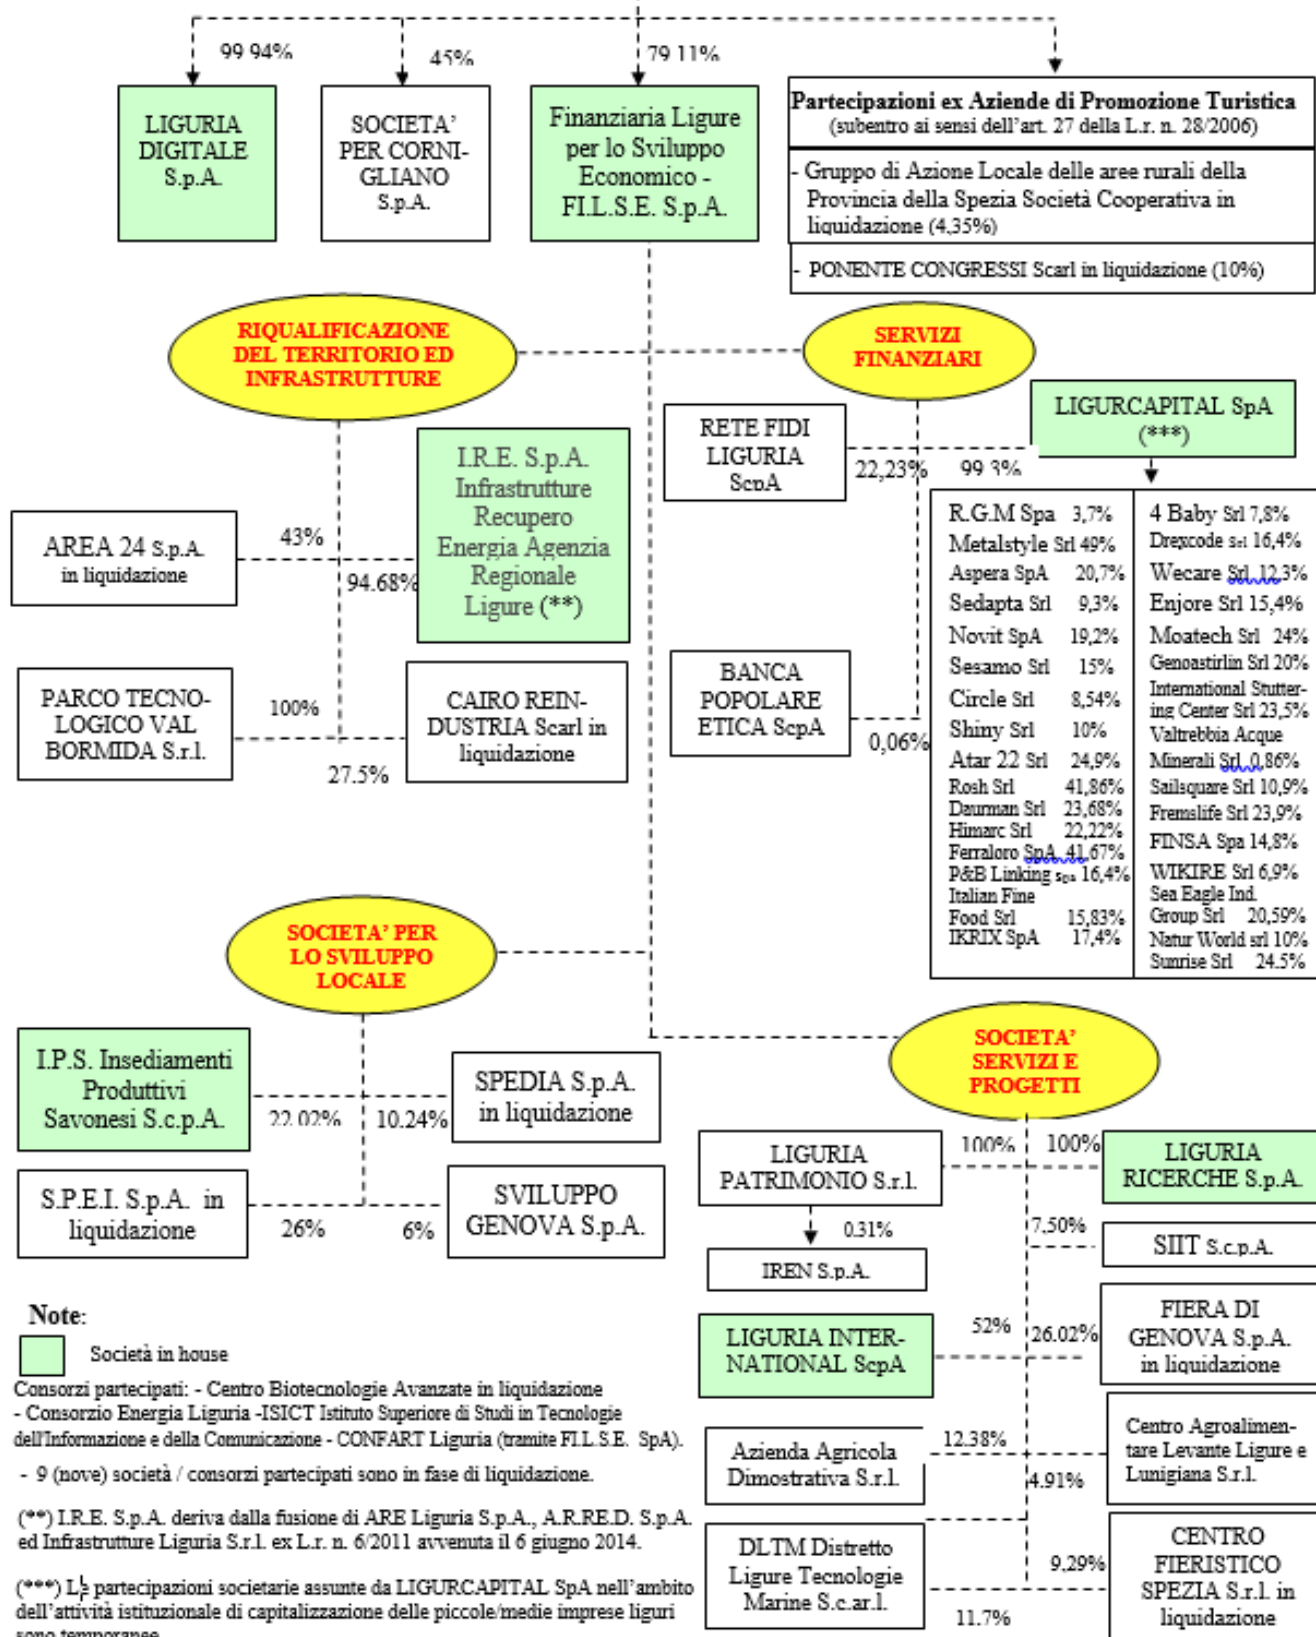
99,94%
45%
79,11%

LIGURIA DIGITALE S.p.A.

SOCIETA' PER CORNIGLIANO S.p.A.

Finanziaria Ligure per lo Sviluppo Economico - FI.L.S.E. S.p.A.

Partecipazioni ex Aziende di Promozione Turistica (subentro ai sensi dell'art. 27 della L.r. n. 28/2006)

- Gruppo di Azione Locale delle aree rurali della Provincia della Spezia Società Cooperativa in liquidazione (4,35%)

- PONENTE CONGRESSI Scarl in liquidazione (10%)

RIQUALIFICAZIONE DEL TERRITORIO ED INFRASTRUTTURE

SERVIZI FINANZIARI

RETE FIDI LIGURIA ScpA

LIGURCAPITAL SpA (***)

22,23%
99,3%

I.R.E. S.p.A. Infrastrutture Recupero Energia Agenzia Regionale Ligure (**)

AREA 24 S.p.A. in liquidazione

43%
94.68%

| R.G.M Spa 3,7% | 4 Baby Srl 7,8% |
|---|---|
| Metalstyle Srl 49% | Drexcode Srl 16,4% |
| Aspera SpA 20,7% | Wecare Srl 12,3% |
| Sedapta Srl 9,3% | Enjore Srl 15,4% |
| Novit SpA 19,2% | Moatech Srl 24% |
| Sesamo Srl 15% | Genoastirlin Srl 20% |
| Circle Srl 8,54% | International Stuttering Center Srl 23,5% |
| Shiny Srl 10% | Valtrebbia Acque |
| Atar 22 Srl 24,9% | Minerali Srl 0,86% |
| Rosh Srl 41,86% | Sailsquare Srl 10,9% |
| Daurman Srl 23,68% | Fremslife Srl 23,9% |
| Himarc Srl 22,22% | FINSA Spa 14,8% |
| Ferraloro SpA 41,67% | WIKIRE Srl 6,9% |
| P&B Linking Spa 16,4% | Sea Eagle Ind. Group Srl 20,59% |
| Italian Fine Food Srl 15,83% | Natur World srl 10% |
| IKRIX SpA 17,4% | Sunrise Srl 24.5% |

BANCA POPOLARE ETICA ScpA

0,06%

PARCO TECNOLOGICO VAL BORMIDA S.r.l.

100%

CAIRO REINDUSTRIA Scarl in liquidazione

27.5%

SOCIETA' PER LO SVILUPPO LOCALE

SOCIETA' SERVIZI E PROGETTI

I.P.S. Insediamenti Produttivi Savonesi S.c.p.A.

22,02%
10.24%

SPEDIA S.p.A. in liquidazione

S.P.E.I. S.p.A. in liquidazione

26%
6%

SVILUPPO GENOVA S.p.A.

LIGURIA PATRIMONIO S.r.l.

100%
100%

LIGURIA RICERCHE S.p.A.

0.31%

IREN S.p.A.

7,50%

SIIT S.c.p.A.

LIGURIA INTERNATIONAL ScpA

52%
26.02%

FIERA DI GENOVA S.p.A. in liquidazione

Azienda Agricola Dimostrativa S.r.l.

12,38%
4.91%

Centro Agroalimentare Levante Ligure e Lunigiana S.r.l.

DLTM Distretto Ligure Tecnologie Marine S.c.ar.l.

9,29%
11.7%

CENTRO FIERISTICO SPEZIA S.r.l. in liquidazione

Note:
Società in house

Consorzi partecipati: - Centro Biotecnologie Avanzate in liquidazione - Consorzio Energia Liguria -ISICT Istituto Superiore di Studi in Tecnologie dell'Informazione e della Comunicazione - CONFART Liguria (tramite FI.L.S.E. SpA).

- 9 (nove) società / consorzi partecipati sono in fase di liquidazione.

(**) I.R.E. S.p.A. deriva dalla fusione di ARE Liguria S.p.A., A.R.RE.D. S.p.A. ed Infrastrutture Liguria S.r.l. ex L.r. n. 6/2011 avvenuta il 6 giugno 2014.

(***) Le partecipazioni societarie assunte da LIGURCAPITAL SpA nell'ambito dell'attività istituzionale di capitalizzazione delle piccole/medie imprese liguri sono temporanee.